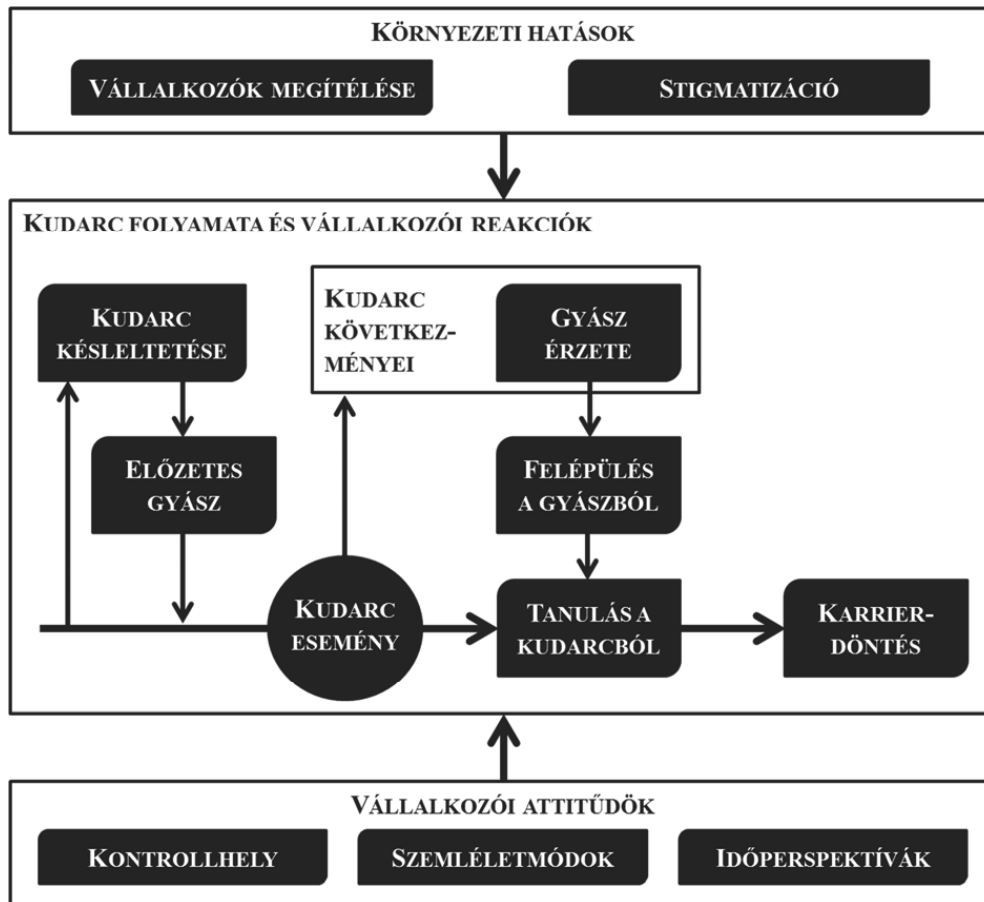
KÖRNYEZETI HATÁSOK

VÁLLALKOZÓK MEGÍTÉLÉSE

STIGMATIZÁCIÓ

KUDARC FOLYAMATA ÉS VÁLLALKOZÓI REAKCIÓK

KUDARC KÉSLELTETÉSE

KUDARC KÖVETKEZMÉNYEI

GYÁSZ ÉRZETE

ELŐZETES GYÁSZ

FELÉPÜLÉS A GYÁSZBÓL

KUDARC ESEMÉNY

TANULÁS A KUDARCBÓL

KARRIER-DÖNTÉS

VÁLLALKOZÓI ATTITŰDÖK

KONTROLLHELY

SZEMLÉLETMÓDOK

IDŐPERSPEKTÍVÁK